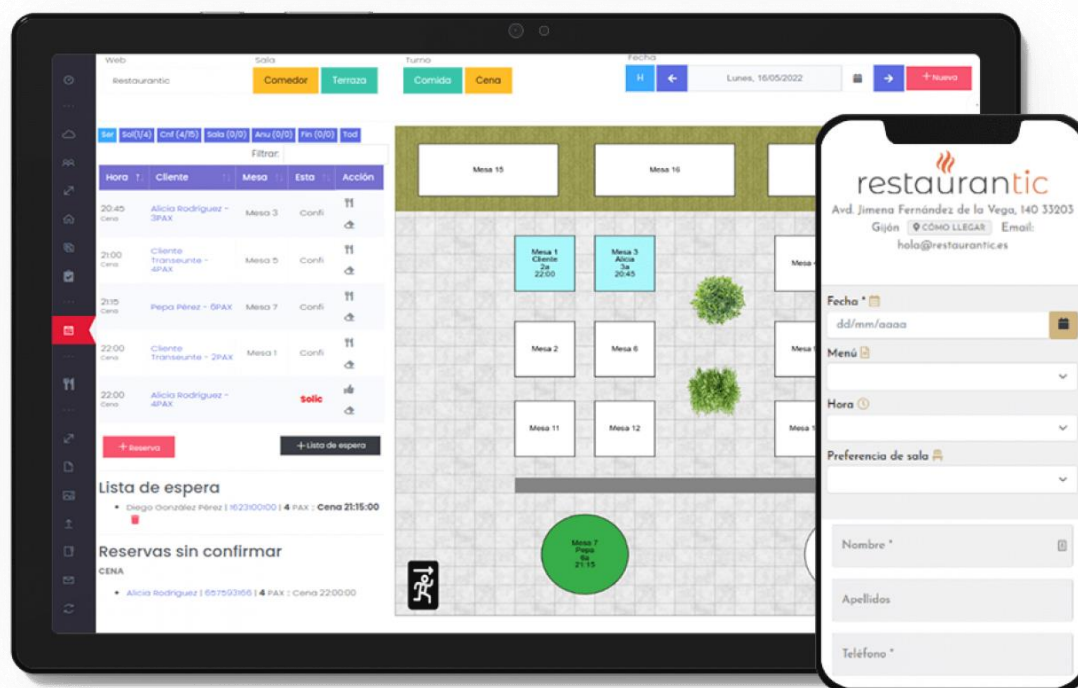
Web
Restaurantic
Sala
Comedor
Terraza
Turno
Comida
Cena
Fecha
H
Lunes, 16/05/2022
+ Nuevo

Ser | Sol(1/4) | Cnf (4/15) | Sala (0/0) | Anu (0/0) | Fin (0/0) | Tod

Filtrar:

| Hora | Cliente | Mesa | Esta | Acción |
|---|---|---|---|---|
| 20:45 Cena | Alicia Rodriguez - 3PAX | Mesa 3 | Confi | |
| 21:00 Cena | Cliente Transeunte - 4PAX | Mesa 5 | Confi | |
| 21:15 Cena | Pepa Pérez - 6PAX | Mesa 7 | Confi | |
| 22:00 Cena | Cliente Transeunte - 2PAX | Mesa 1 | Confi | |
| 22:00 Cena | Alicia Rodriguez - 4PAX | | Solic | |

+ Reserva
+ Lista de espera

Lista de espera
• Diego González Pérez | 1623100100 | 4 PAX : Cena 21:15:00

Reservas sin confirmar
CENA
• Alicia Rodriguez | 667593166 | 4 PAX : Cena 22:00:00

Mesa 15
Mesa 16
Mesa 1 Cliente 2a 22:00
Mesa 3 Alicia 3a 20:45
Mesa 2
Mesa 6
Mesa 11
Mesa 12
Mesa 7 Pepa 6a 21:15

restaurantic
Avd. Jimena Fernández de la Vega, 140 33203
Gijón CÓMO LLEGAR Email:
hola@restaurantic.es
Fecha *
dd/mm/aaaa
Menú
Hora
Preferencia de sala
Nombre *
Apellidos
Teléfono *